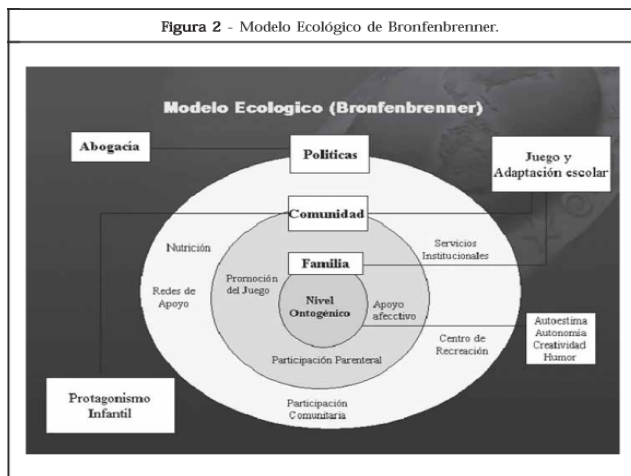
Figura 2 - Modelo Ecológico de Bronfenbrenner.

Modelo Ecologico (Bronfenbrenner)

Abogacia

Politicas

Juego y Adaptación escolar

Comunidad

Nutrición

Servicios Institucionales

Familia

Promoción del Juego

Redes de Apoyo

Nivel Ontogénico

Apoyo afecctivo

Autoestima
Autonomia
Creatividad
Humor

Centro de Recreación

Participación Parenteral

Protagonismo Infantil

Participación Comunitaria